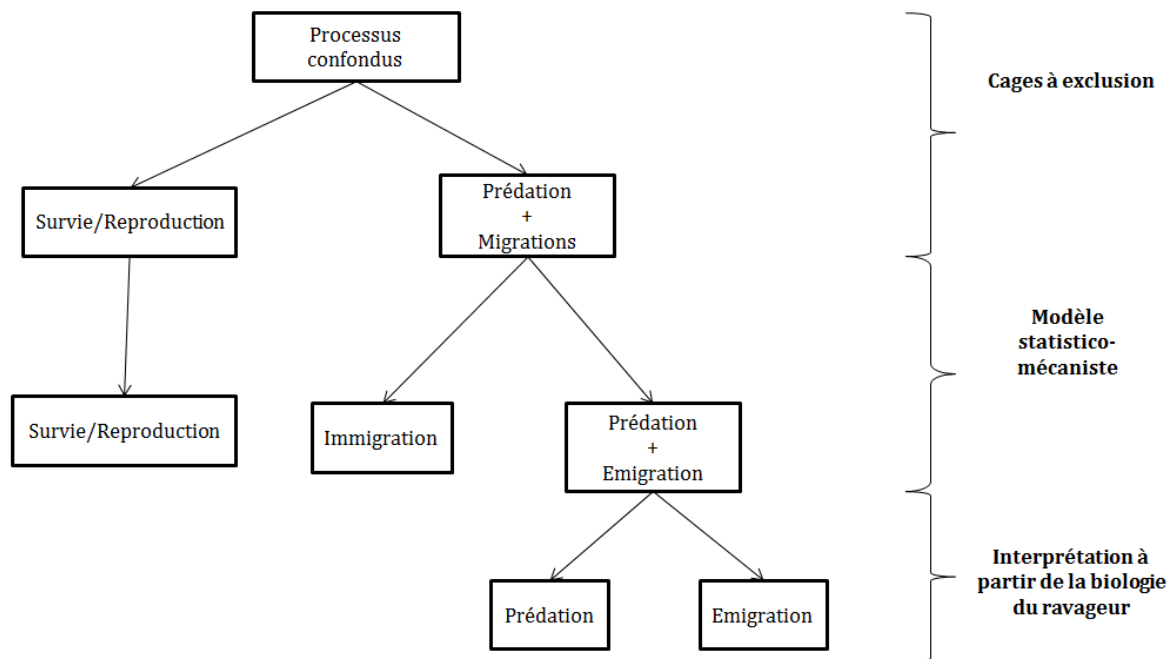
Processus confondus

Cages à exclusion

Survie/Reproduction

Prédation
+
Migrations

Modèle statistico-mécaniste

Survie/Reproduction

Immigration

Prédation
+
Emigration

Interprétation à partir de la biologie du ravageur

Prédation

Emigration